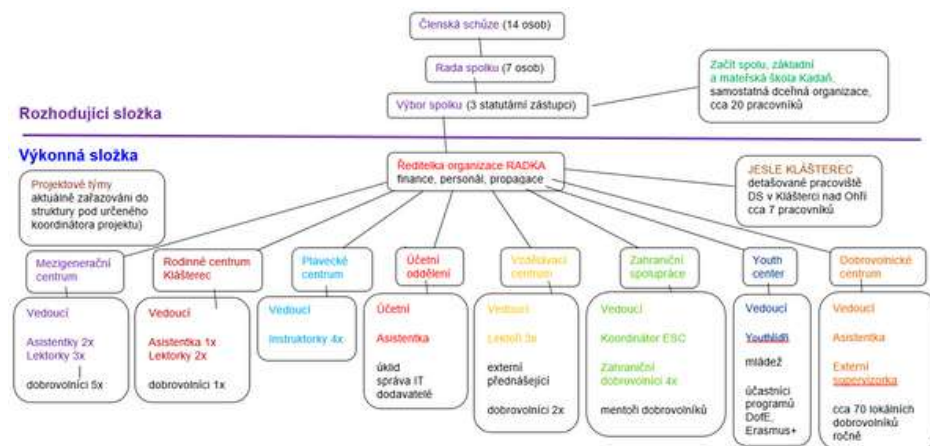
Členská schůze (14 osob)

Rada spolku (7 osob)

Výbor spolku (3 statutární zástupci)

Začít spolu, základní a mateřská škola Kadaň, samostatná dceřiná organizace, cca 20 pracovníků

Rozhodující složka

Výkonná složka

Ředitelka organizace RADKA
finance, personál, propagace

JESLE KLÁŠTEREC
detašované pracoviště DS v Klášterci nad Ohří
cca 7 pracovníků

Projektové týmy
aktuálně zařazování do struktury pod určeného koordinátora projektu)

Mezigenerační centrum

Vedoucí

Asistentky 2x
Lektorky 3x

dobrovolníci 5x

Rodinné centrum Klášterec

Vedoucí

Asistentka 1x
Lektorky 2x

dobrovolníci 1x

Plavecké centrum

Vedoucí

Instruktorky 4x

Účetní oddělení

Účetní

Asistentka

úklid
správa IT
dodavatelé

Vzdělávací centrum

Vedoucí

Lektoři 3x

externí přednášející

dobrovolníci 2x

Zahraniční spolupráce

Vedoucí

Koordinátor ESC

Zahraniční dobrovolníci 4x

mentoři dobrovolníků

Youth center

Vedoucí

Youthlídři

mládež

účastníci programů DofE, Erasmus+

Dobrovolnické centrum

Vedoucí

Asistentka

Externí supervizorka

cca 70 lokálních dobrovolníků ročně